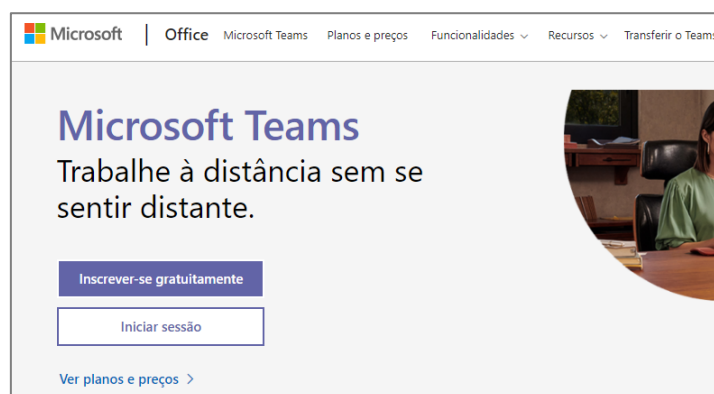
Microsoft | Office Microsoft Teams Planos e preços Funcionalidades Recursos Transferir o Teams

Microsoft Teams
Trabalhe à distância sem se sentir distante.

Inscrever-se gratuitamente

Iniciar sessão

Ver planos e preços >